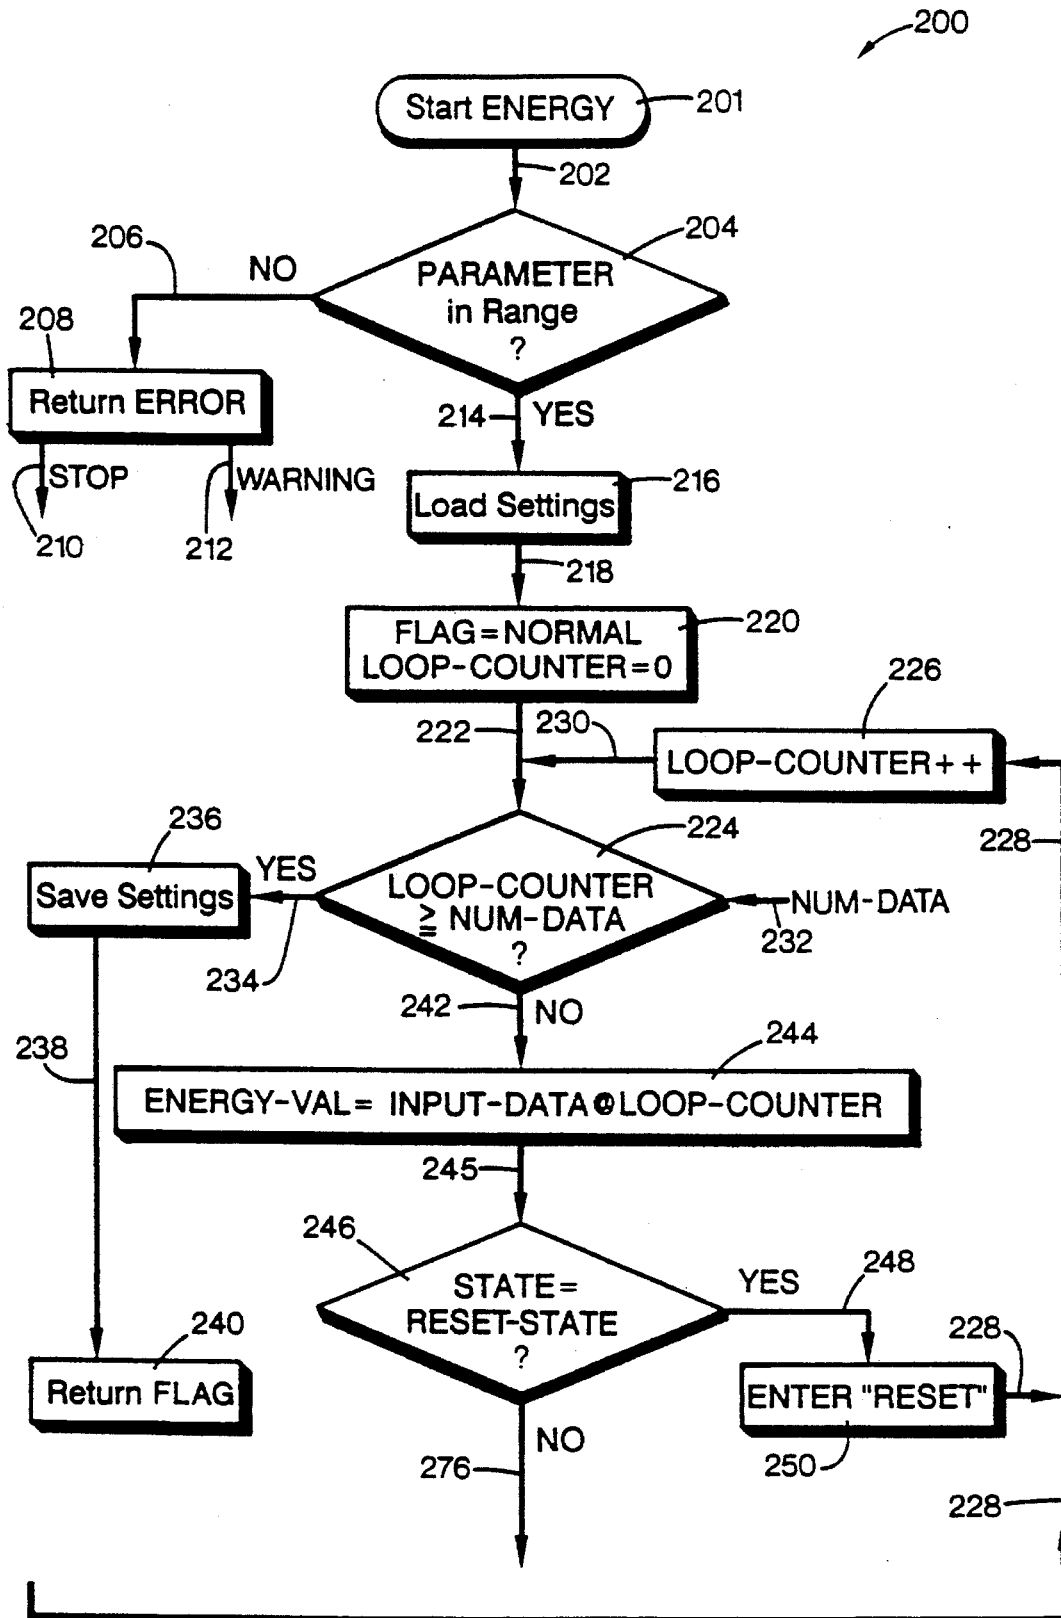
200

Start ENERGY
201
202
204
206
NO
PARAMETER in Range ?
208
Return ERROR
STOP
WARNING
210
212
214
YES
Load Settings
216
218
FLAG = NORMAL
LOOP-COUNTER = 0
220
226
222
230
LOOP-COUNTER + +
236
224
228
YES
Save Settings
LOOP-COUNTER $\geqq$ NUM-DATA ?
NUM-DATA
232
234
242
NO
238
244
ENERGY-VAL = INPUT-DATA @ LOOP-COUNTER
245
246
248
STATE = RESET-STATE ?
YES
240
228
Return FLAG
ENTER "RESET"
NO
276
250
228